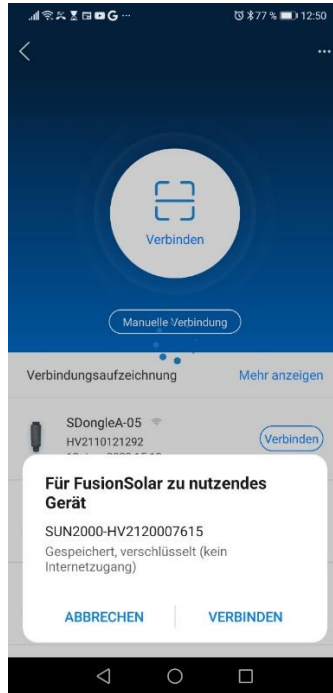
77 % 12:50

Verbinden

Manuelle Verbindung

Verbindungsaufzeichnung

Mehr anzeigen

SDongleA-05
HV2110121292
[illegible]

Verbinden

Für FusionSolar zu nutzendes Gerät

SUN2000-HV2120007615

Gespeichert, verschlüsselt (kein Internetzugang)

ABBRECHEN

VERBINDEN